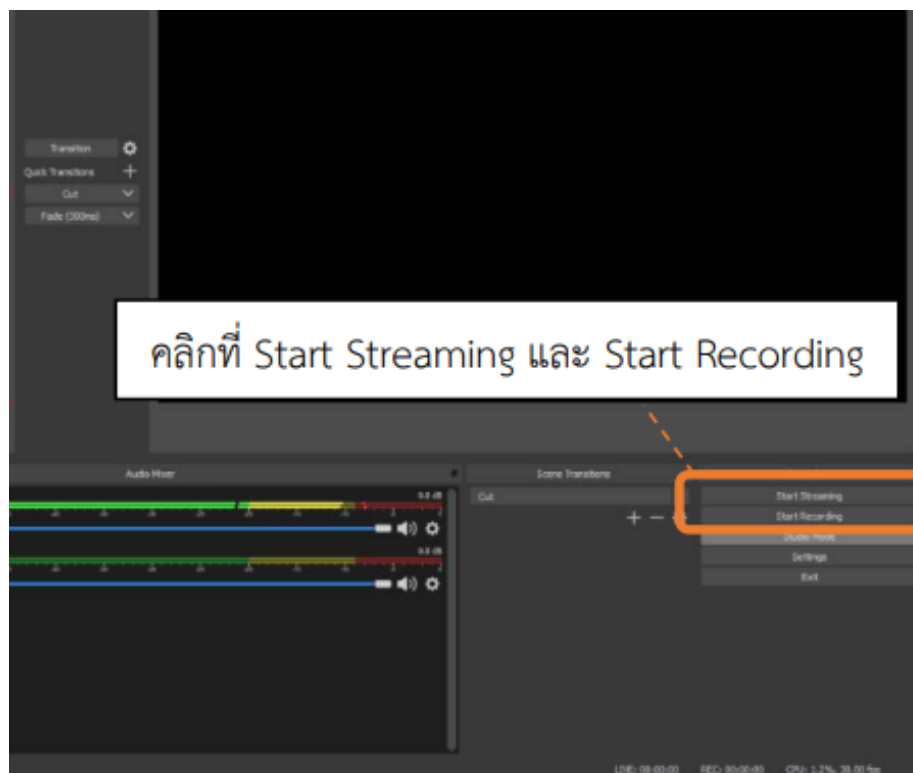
Transition
Quick Transitions
Cut
Fade (300ms)

คลิกที่ Start Streaming และ Start Recording

Audio Mixer
0.0 dB
0.0 dB
Scene Transitions
Cut
Start Streaming
Start Recording
Studio Mode
Settings
Exit

LIVE: 00:00:00 REC: 00:00:00 CPU: 1.2%, 30.00 fps